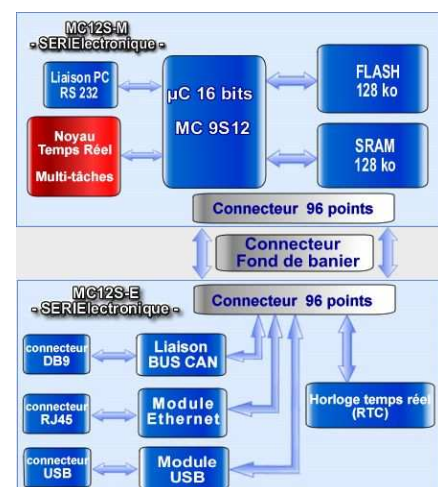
MC12S-M
- SERIElectronique -

Liaison PC RS 232

µC 16 bits

MC 9S12

FLASH 128 ko

Noyau Temps Réel

Multi-tâches

SRAM 128 ko

Connecteur 96 points

Connecteur Fond de banier

MC12S-E
- SERIElectronique -

Connecteur 96 points

connecteur DB9

Liaison BUS CAN

connecteur RJ45

Module Ethernet

Horloge temps réel (RTC)

connecteur USB

Module USB